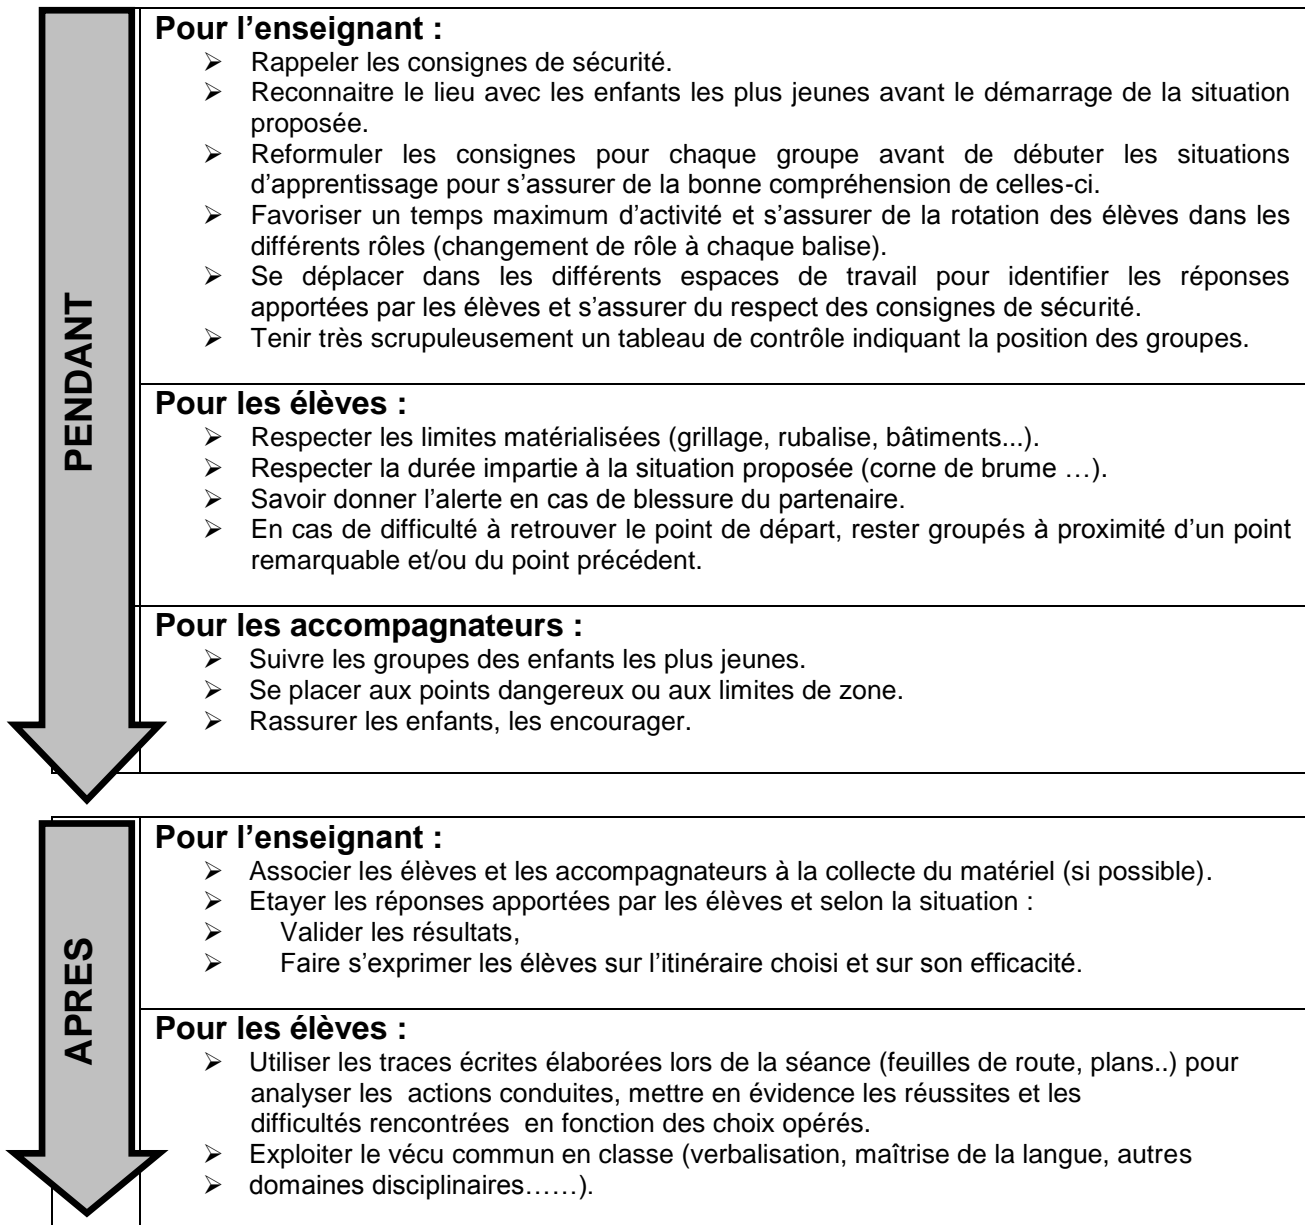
PENDANT

**Pour l'enseignant :**
- Rappeler les consignes de sécurité.
- Reconnaitre le lieu avec les enfants les plus jeunes avant le démarrage de la situation proposée.
- Reformuler les consignes pour chaque groupe avant de débuter les situations d'apprentissage pour s'assurer de la bonne compréhension de celles-ci.
- Favoriser un temps maximum d'activité et s'assurer de la rotation des élèves dans les différents rôles (changement de rôle à chaque balise).
- Se déplacer dans les différents espaces de travail pour identifier les réponses apportées par les élèves et s'assurer du respect des consignes de sécurité.
- Tenir très scrupuleusement un tableau de contrôle indiquant la position des groupes.

**Pour les élèves :**
- Respecter les limites matérialisées (grillage, rubalise, bâtiments...).
- Respecter la durée impartie à la situation proposée (corne de brume …).
- Savoir donner l'alerte en cas de blessure du partenaire.
- En cas de difficulté à retrouver le point de départ, rester groupés à proximité d'un point remarquable et/ou du point précédent.

**Pour les accompagnateurs :**
- Suivre les groupes des enfants les plus jeunes.
- Se placer aux points dangereux ou aux limites de zone.
- Rassurer les enfants, les encourager.

APRES

**Pour l'enseignant :**
- Associer les élèves et les accompagnateurs à la collecte du matériel (si possible).
- Etayer les réponses apportées par les élèves et selon la situation :
- Valider les résultats,
- Faire s'exprimer les élèves sur l'itinéraire choisi et sur son efficacité.

**Pour les élèves :**
- Utiliser les traces écrites élaborées lors de la séance (feuilles de route, plans..) pour analyser les actions conduites, mettre en évidence les réussites et les difficultés rencontrées en fonction des choix opérés.
- Exploiter le vécu commun en classe (verbalisation, maîtrise de la langue, autres
- domaines disciplinaires……).